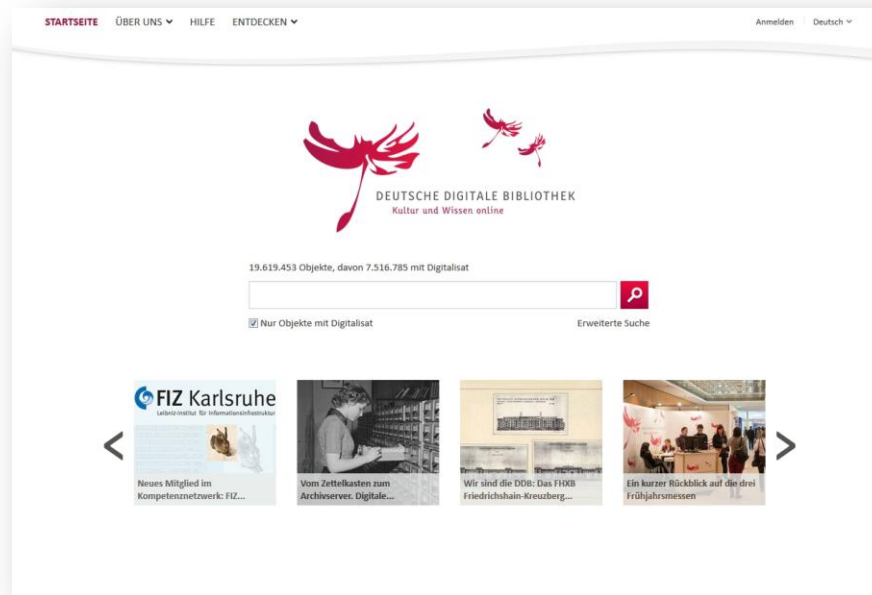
STARTSEITE ÜBER UNS HILFE ENTDECKEN

Anmelden Deutsch

DEUTSCHE DIGITALE BIBLIOTHEK
Kultur und Wissen online

19.619.453 Objekte, davon 7.516.785 mit Digitalisat

Nur Objekte mit Digitalisat

Erweiterte Suche

FIZ Karlsruhe
Leibniz-Institut für Informationsinfrastruktur

Neues Mitglied im Kompetenznetzwerk: FIZ...

Vom Zettelkasten zum Archivserver. Digitale...

Wir sind die DDB: Das FHXB Friedrichshain-Kreuzberg...

Ein kurzer Rückblick auf die drei Frühjahrsmessen